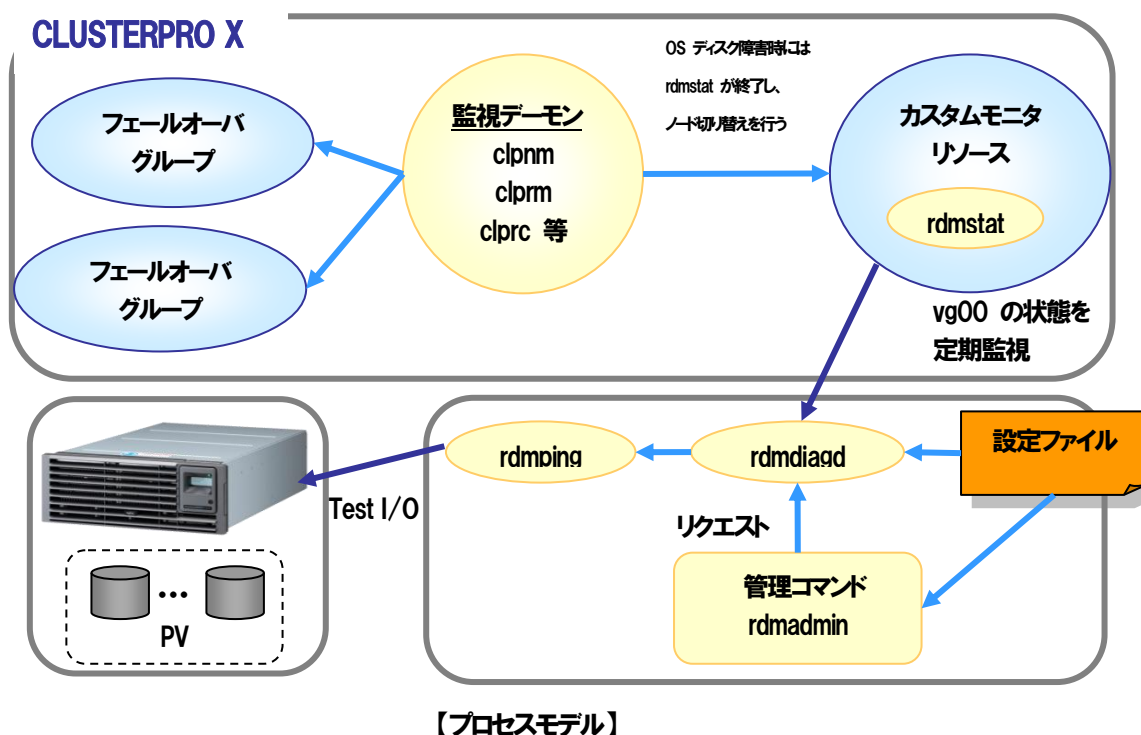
CLUSTERPRO X

フェールオーバ グループ

フェールオーバ グループ

監視デーモン
clpnm
clprm
clprc 等

OS ディスク障害時には rdmstat が終了し、ノード切り替えを行う

カスタムモニタ リソース

rdmstat

vg00 の状態を 定期監視

rdmping

rdmdiagd

設定ファイル

Test I/O

リクエスト

管理コマンド
rdmadmin

…

PV

【プロセスモデル】